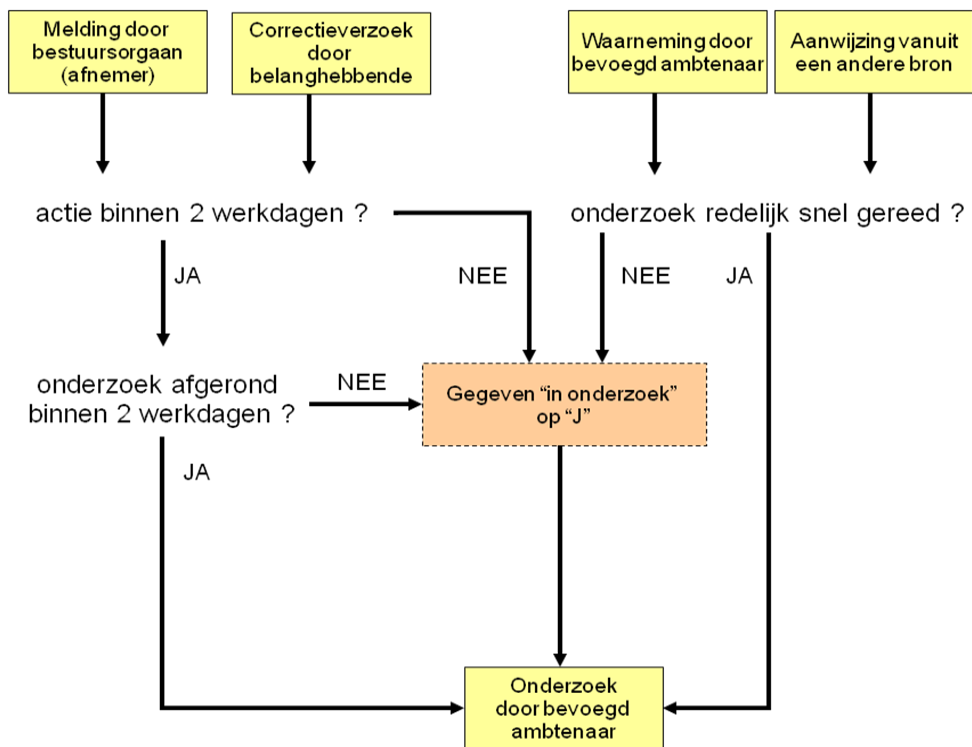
Melding door bestuursorgaan (afnemer)

Correctieverzoek door belanghebbende

Waarneming door bevoegd ambtenaar

Aanwijzing vanuit een andere bron

actie binnen 2 werkdagen ?

onderzoek redelijk snel gereed ?

JA

NEE

NEE

JA

onderzoek afgerond binnen 2 werkdagen ?

NEE

Gegeven "in onderzoek" op "J"

JA

Onderzoek door bevoegd ambtenaar